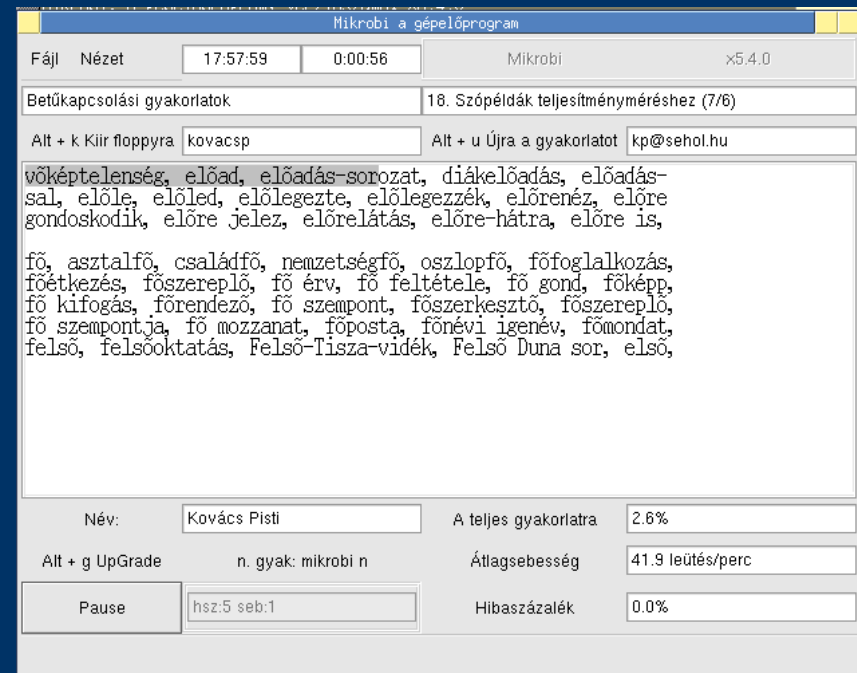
Mikrobi a gépelőprogram

Fájl Nézet | 17:57:59 | 0:00:56 | Mikrobi | x5.4.0

Betűkapcsolási gyakorlatok | 18. Szópéldák teljesítményméréshez (7/6)

Alt + k Kiír floppyra | kovacsp | Alt + u Újra a gyakorlatot | kp@sehol.hu

võképtelenség, elõad, elõadás-sorozat, diákelõadás, elõadással, elõle, elõled, elõlegezte, elõlegezzék, elõrenéz, elõre gondoskodik, elõre jelez, elõrelátás, elõre-hátra, elõre is,

fõ, asztalfõ, családfõ, nemzetségfõ, oszlopfõ, fõfoglalkozás, fõétkezés, fõszereplõ, fõ érv, fõ feltétele, fõ gond, fõképp, fõ kifogás, fõrendezõ, fõ szempont, fõszerkesztõ, fõszereplõ, fõ szempontja, fõ mozzanat, fõposta, fõnévi igenév, fõmondat, felsõ, felsõoktatás, Felsõ-Tisza-vidék, Felsõ Duna sor, elsõ,

Név: | Kovács Pisti | A teljes gyakorlatra | 2.6%

Alt + g UpGrade | n. gyak: mikrobi n | Átlagsebesség | 41.9 leütés/perc

Pause | hsz:5 seb:1 | Hibaszázalék | 0.0%